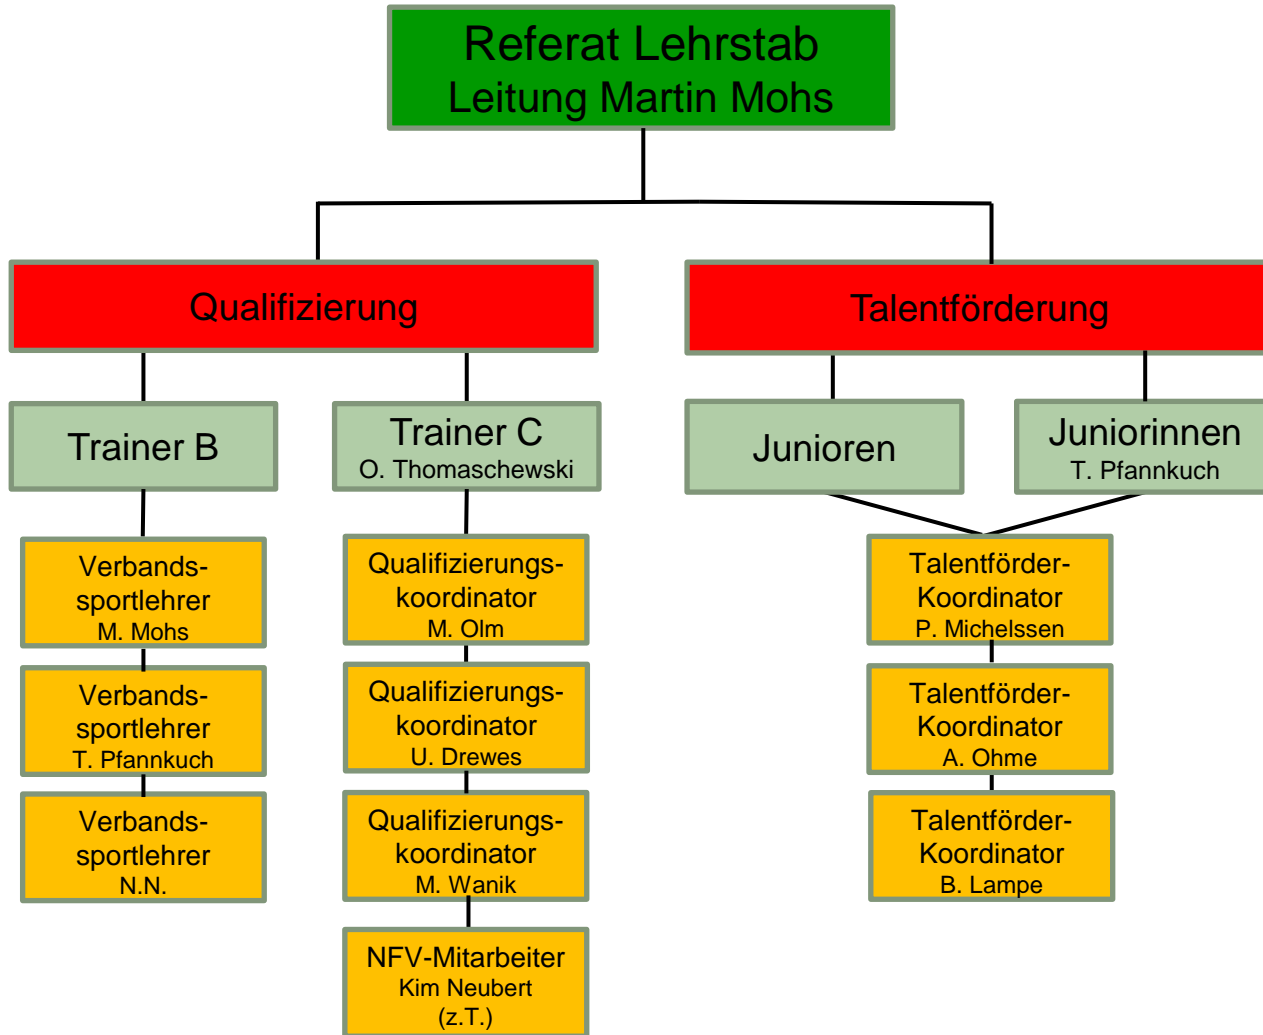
Referat Lehrstab
Leitung Martin Mohs

Qualifizierung

Talentförderung

Trainer B

Trainer C
O. Thomaschewski

Junioren

Juniorinnen
T. Pfannkuch

Verbands-sportlehrer
M. Mohs

Verbands-sportlehrer
T. Pfannkuch

Verbands-sportlehrer
N.N.

Qualifizierungs-koordinator
M. Olm

Qualifizierungs-koordinator
U. Drewes

Qualifizierungs-koordinator
M. Wanik

NFV-Mitarbeiter
Kim Neubert
(z.T.)

Talentförder-Koordinator
P. Michelssen

Talentförder-Koordinator
A. Ohme

Talentförder-Koordinator
B. Lampe